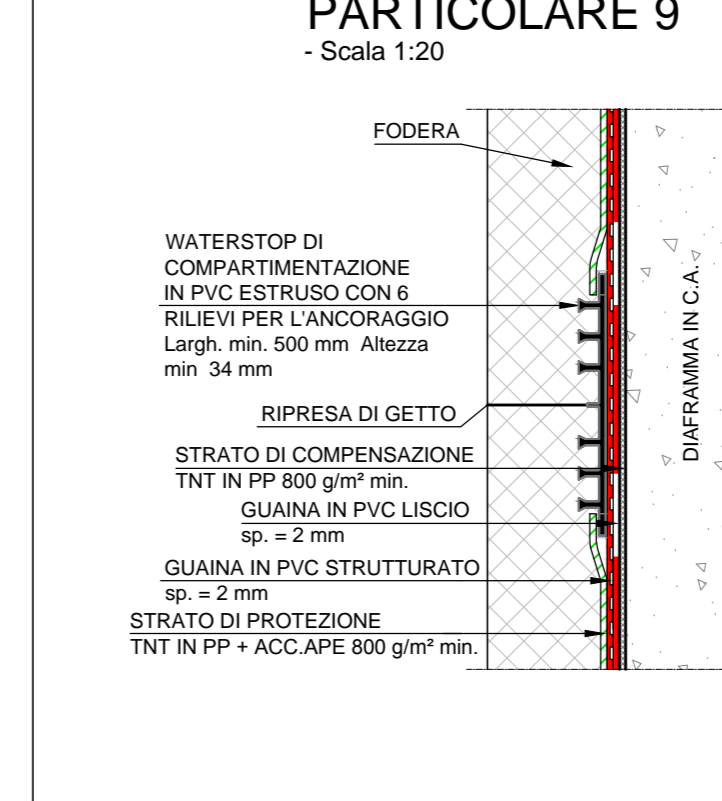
PARTICOLARE 9
- Scala 1:20

FODERA

WATERSTOP DI COMPARTIMENTAZIONE IN PVC ESTRUSO CON 6 RILIEVI PER L'ANCORAGGIO
Largh. min. 500 mm Altezza min 34 mm

RIPRESA DI GETTO

STRATO DI COMPENSAZIONE
TNT IN PP 800 g/m² min.

GUAINA IN PVC LISCIO
sp. = 2 mm

GUAINA IN PVC STRUTTURATO
sp. = 2 mm

STRATO DI PROTEZIONE
TNT IN PP + ACC.APE 800 g/m² min.

DIAFRAMMA IN C.A.